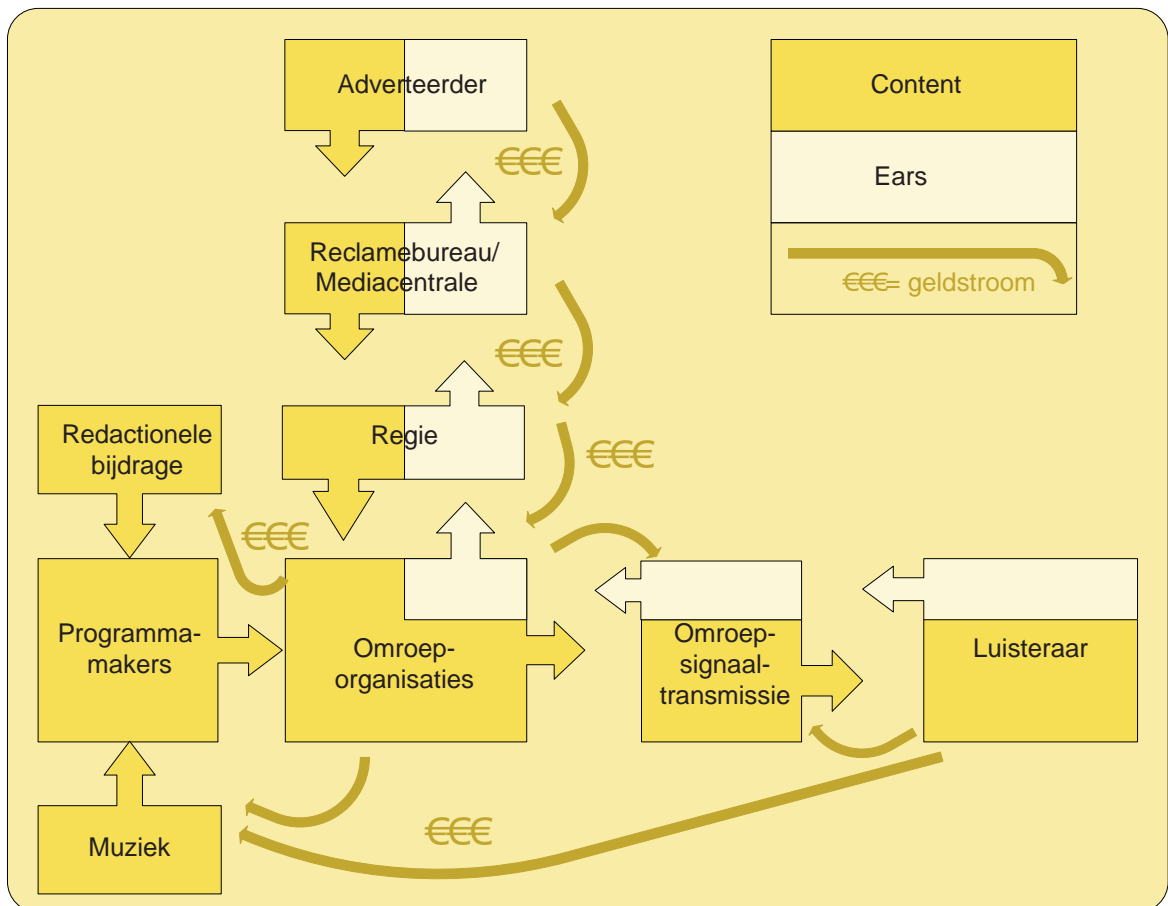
Adverteerder

€€€

Reclamebureau/ Mediacentrale

€€€

Regie

€€€

Redactionele bijdrage

€€€

Programmamakers

Omroep-organisaties

Omroep-signaal-transmissie

Luisteraar

Muziek

€€€

Content

Ears

€€€= geldstroom